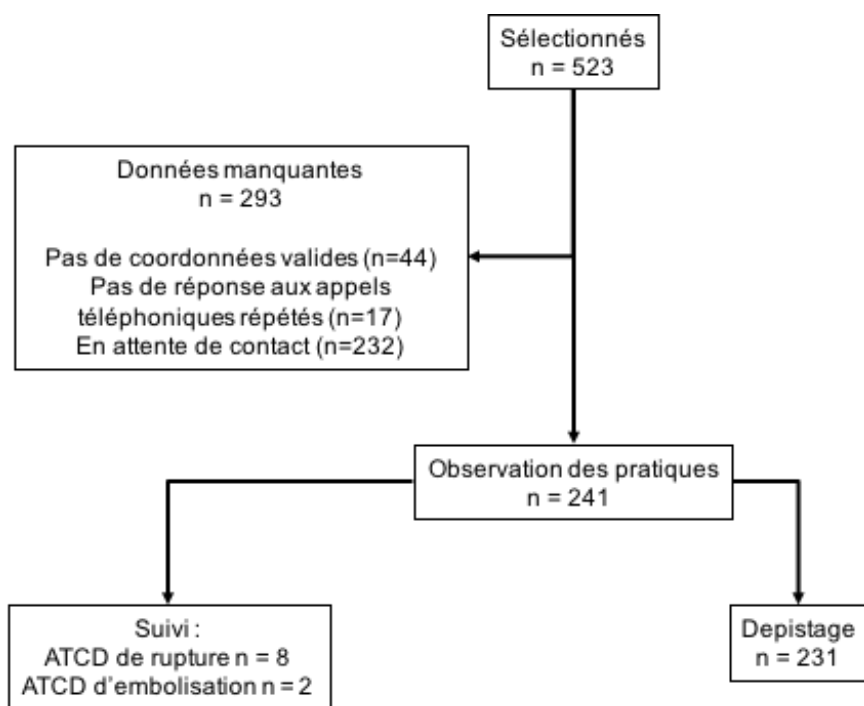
Sélectionnés
n = 523

Données manquantes
n = 293

Pas de coordonnées valides (n=44)
Pas de réponse aux appels téléphoniques répétés (n=17)
En attente de contact (n=232)

Observation des pratiques
n = 241

Suivi :
ATCD de rupture n = 8
ATCD d'embolisation n = 2

Depistage
n = 231